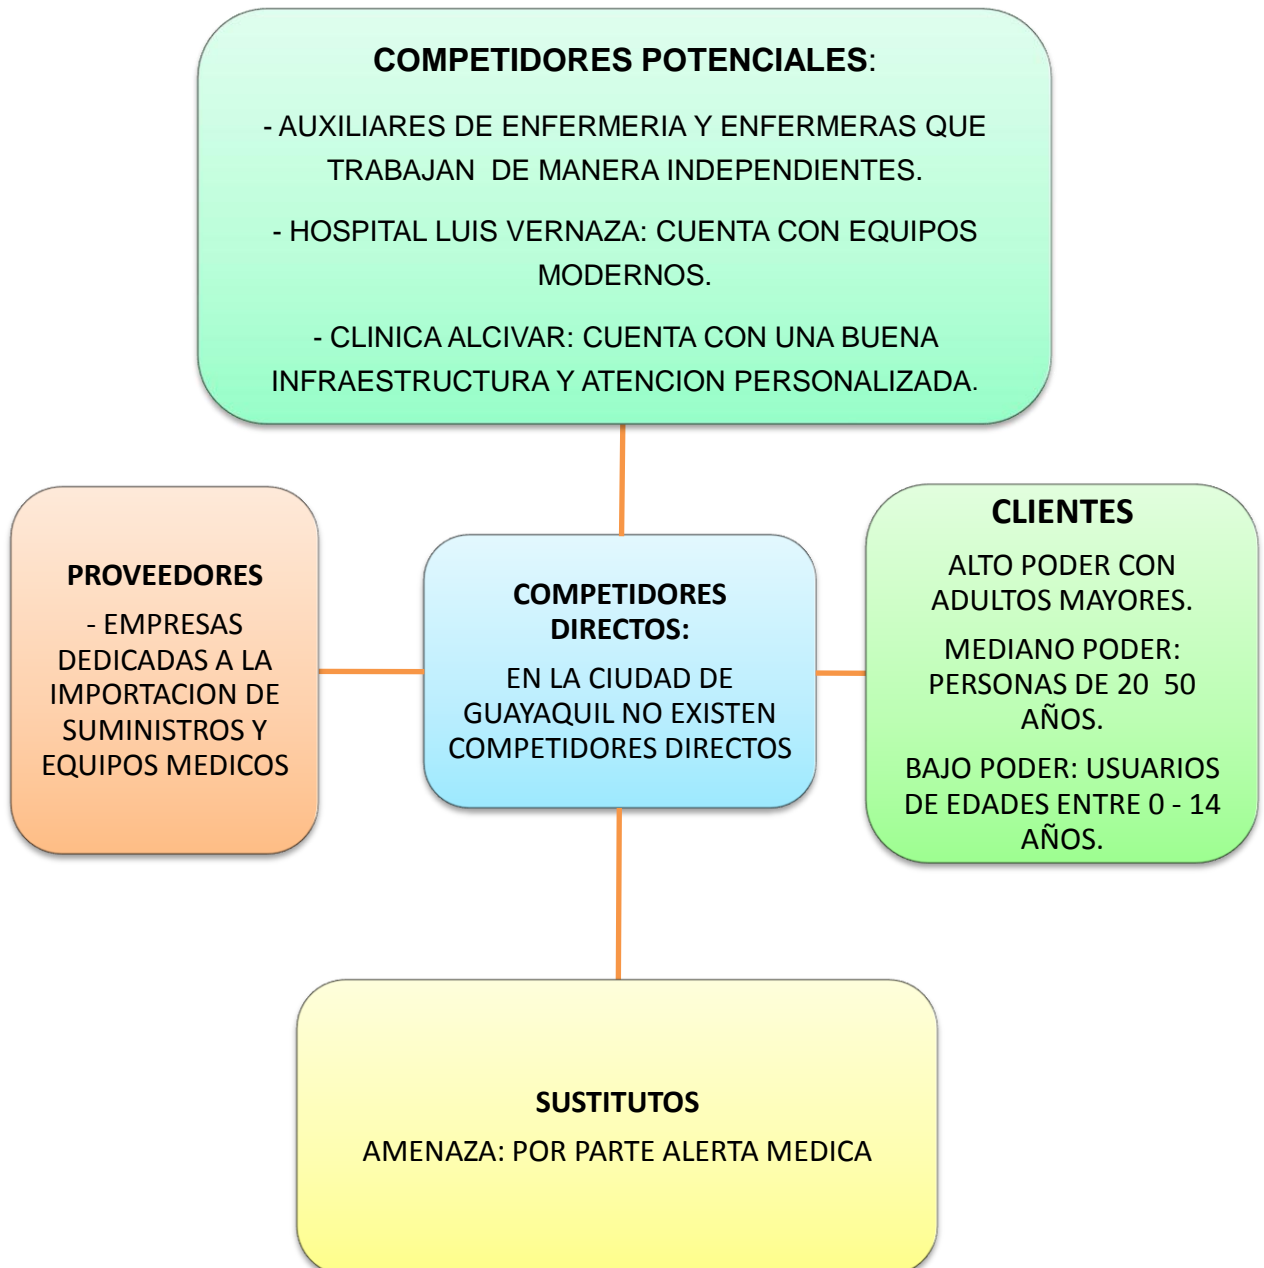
COMPETIDORES POTENCIALES:

- AUXILIARES DE ENFERMERIA Y ENFERMERAS QUE TRABAJAN DE MANERA INDEPENDIENTES.

- HOSPITAL LUIS VERNAZA: CUENTA CON EQUIPOS MODERNOS.

- CLINICA ALCIVAR: CUENTA CON UNA BUENA INFRAESTRUCTURA Y ATENCION PERSONALIZADA.

PROVEEDORES

- EMPRESAS DEDICADAS A LA IMPORTACION DE SUMINISTROS Y EQUIPOS MEDICOS

COMPETIDORES DIRECTOS:

EN LA CIUDAD DE GUAYAQUIL NO EXISTEN COMPETIDORES DIRECTOS

CLIENTES

ALTO PODER CON ADULTOS MAYORES.

MEDIANO PODER: PERSONAS DE 20 50 AÑOS.

BAJO PODER: USUARIOS DE EDADES ENTRE 0 - 14 AÑOS.

SUSTITUTOS

AMENAZA: POR PARTE ALERTA MEDICA